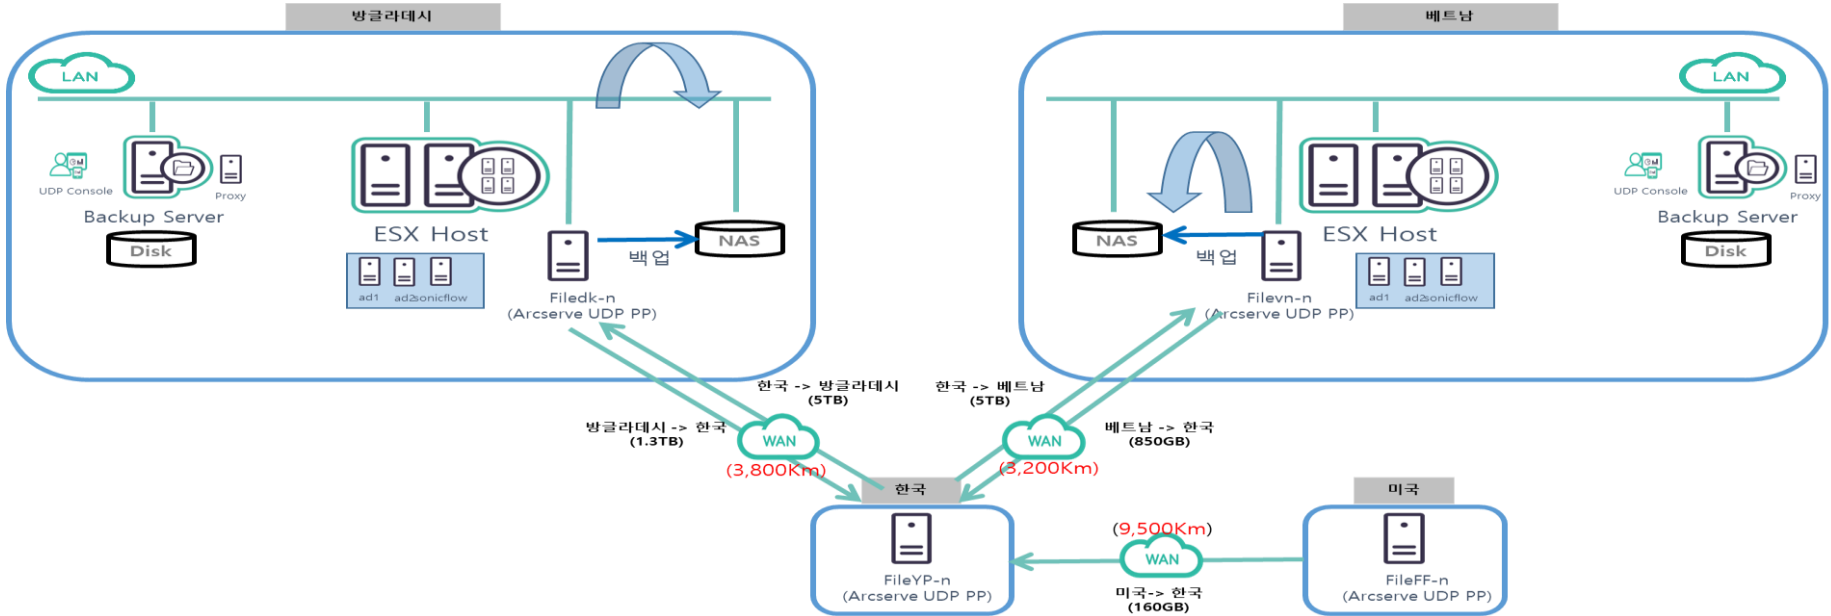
방글라데시

LAN

UDP Console
Proxy
Backup Server
Disk

ESX Host
ad1 ad2sonicflow

Filedk-n
(Arcserve UDP PP)
백업
NAS

베트남

LAN

NAS
백업
Filevn-n
(Arcserve UDP PP)

ESX Host
ad1 ad2sonicflow

UDP Console
Proxy
Backup Server
Disk

한국 -> 방글라데시
(5TB)

한국 -> 베트남
(5TB)

방글라데시 -> 한국
(1.3TB)

WAN
(3,800Km)

WAN
(3,200Km)

베트남 -> 한국
(850GB)

한국
FileYP-n
(Arcserve UDP PP)

(9,500Km)
WAN
미국-> 한국
(160GB)

미국
FileFF-n
(Arcserve UDP PP)